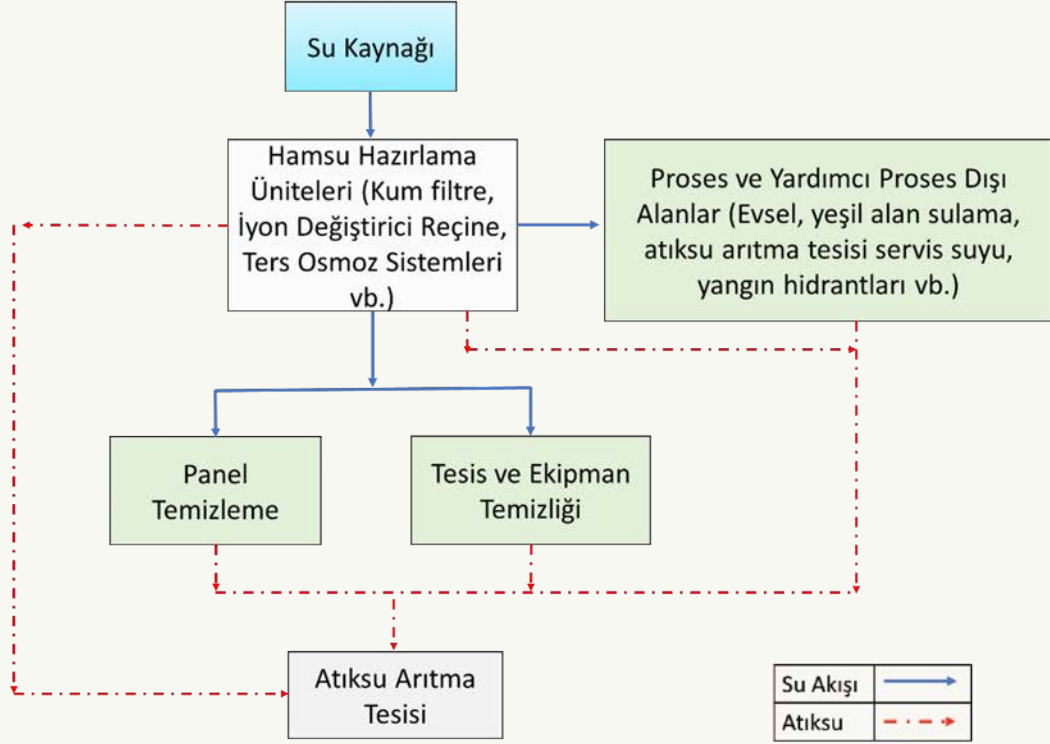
Su Kaynağı

Hamsu Hazırlama Üniteleri (Kum filtre, İyon Değiştirici Reçine, Ters Osmoz Sistemleri vb.)

Proses ve Yardımcı Proses Dışı Alanlar (Evsel, yeşil alan sulama, atıksu arıtma tesisi servis suyu, yangın hidrantları vb.)

Panel Temizleme

Tesis ve Ekipman Temizliği

Atıksu Arıtma Tesisi

| Su Akışı | |
|---|---|
| Atıksu | |